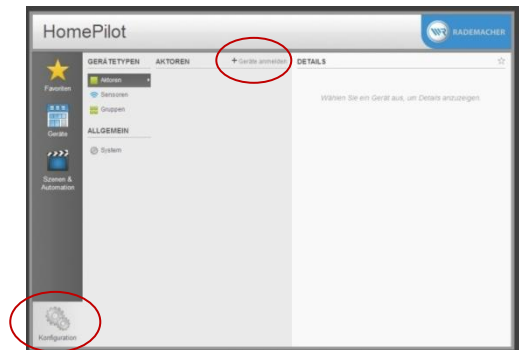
HomePilot

RADEMACHER

Favoriten

Geräte

Szenen & Automation

Konfiguration

GERÄTETYPEN

Aktoren

Sensoren

Gruppen

ALLGEMEIN

System

AKTOREN

+ Geräte anmelden

DETAILS

Wählen Sie ein Gerät aus, um Details anzuzeigen.